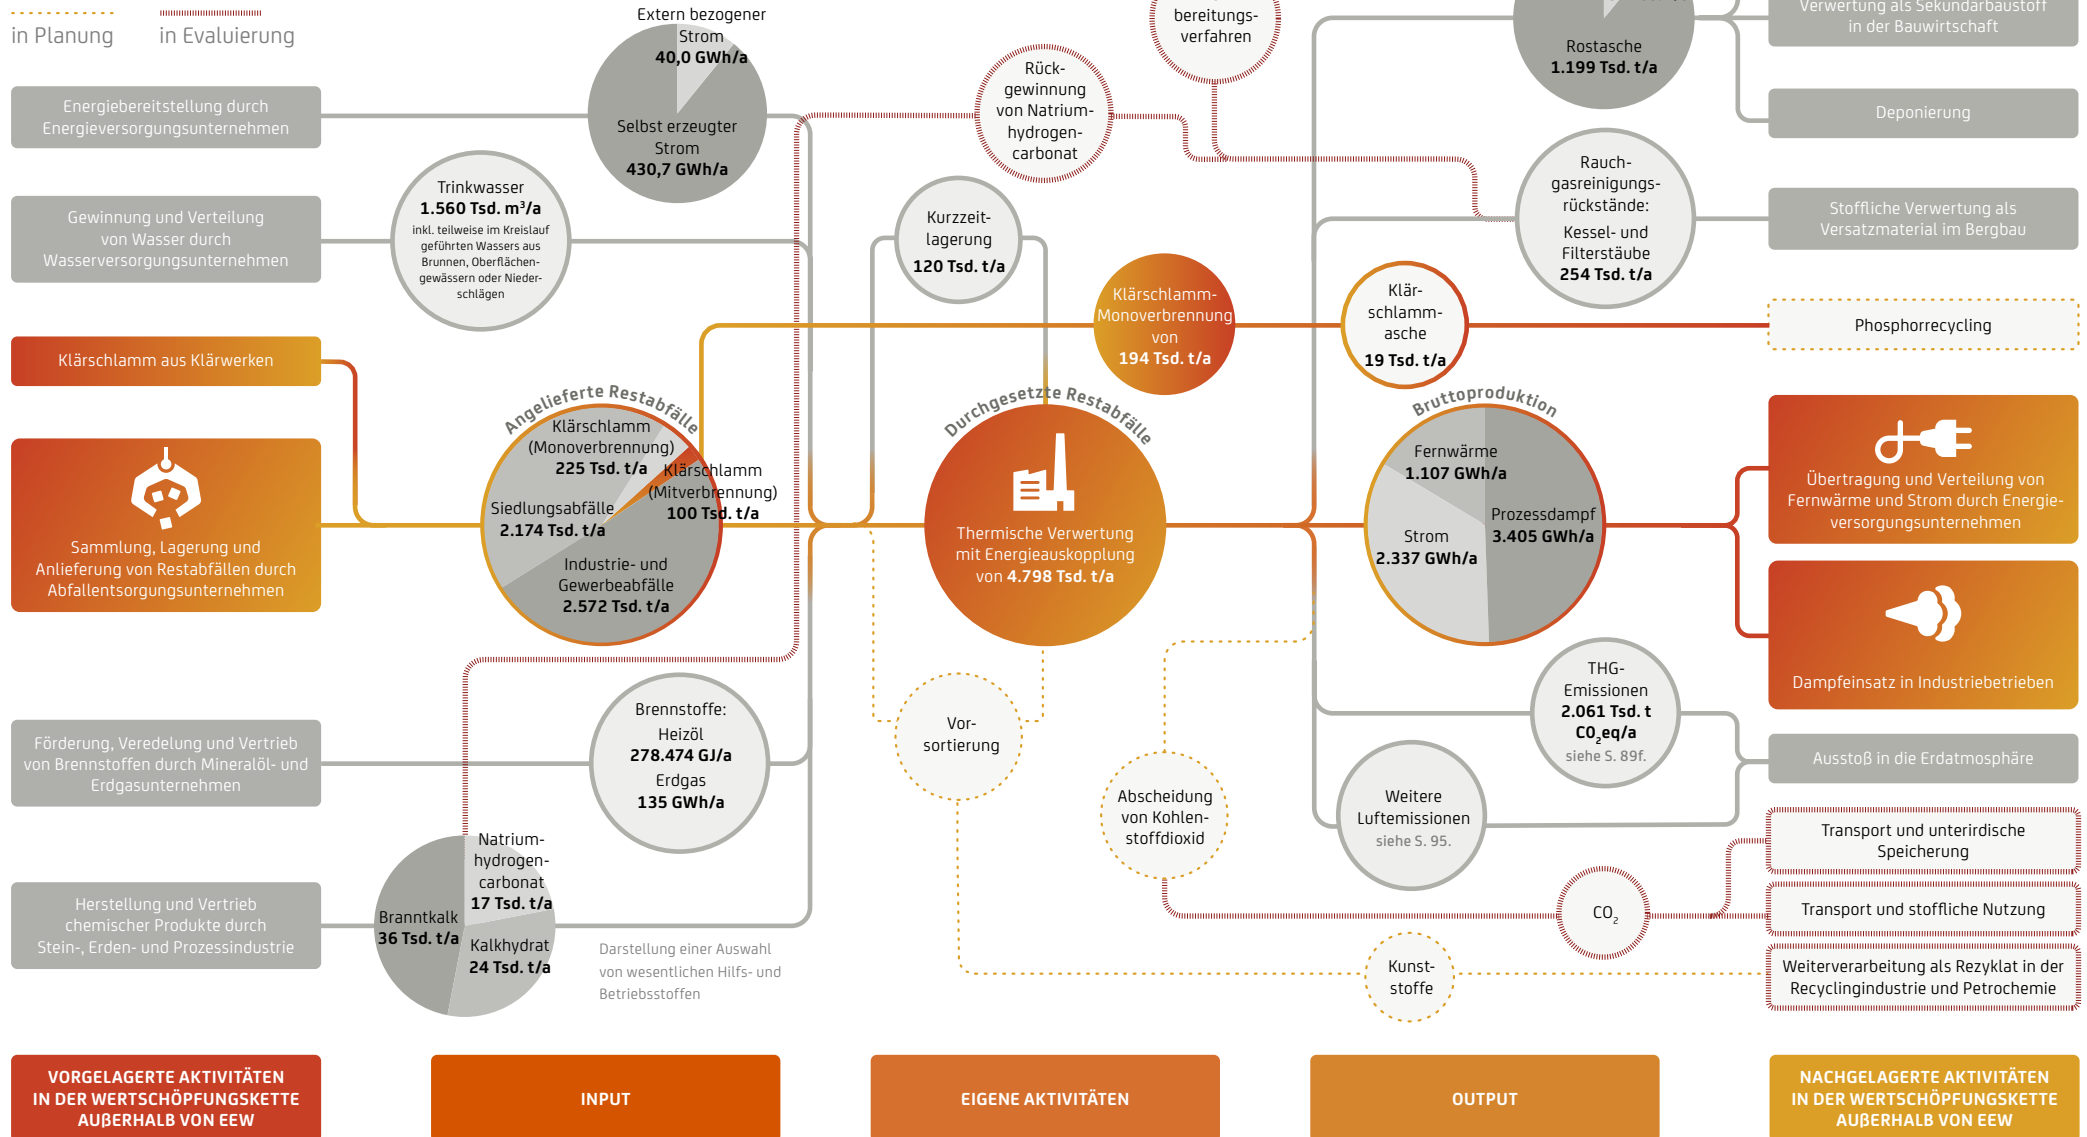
in Planung in Evaluierung

Energiebereitstellung durch Energieversorgungsunternehmen

Extern bezogener Strom
40,0 GWh/a

Selbst erzeugter Strom
430,7 GWh/a

Rück-gewinnung von Natrium-hydrogen-carbonat

bereitungs-verfahren

Rostasche
1.199 Tsd. t/a

Verwertung als Sekundarbaustoff in der Bauwirtschaft

Deponierung

Gewinnung und Verteilung von Wasser durch Wasserversorgungsunternehmen

Trinkwasser
1.560 Tsd. m³/a
inkl. teilweise im Kreislauf geführten Wassers aus Brunnen, Oberflächen-gewässern oder Nieder-schlägen

Kurzzeit-lagerung
120 Tsd. t/a

Rauch-gasreinigungs-rückstände:
Kessel- und Filterstäube
254 Tsd. t/a

Stoffliche Verwertung als Versatzmaterial im Bergbau

Klärschlamm aus Klärwerken

Klärschlamm-Monoverbrennung von
194 Tsd. t/a

Klär-schlamm-asche
19 Tsd. t/a

Phosphorrecycling

Angelieferte Restabfälle

Klärschlamm (Monoverbrennung)
225 Tsd. t/a

Klärschlamm (Mitverbrennung)
100 Tsd. t/a

Siedlungsabfälle
2.174 Tsd. t/a

Industrie- und Gewerbeabfälle
2.572 Tsd. t/a

Sammlung, Lagerung und Anlieferung von Restabfällen durch Abfallentsorgungsunternehmen

Durchgesetzte Restabfälle

Thermische Verwertung mit Energieauskopplung von 4.798 Tsd. t/a

Bruttoproduktion

Fernwärme
1.107 GWh/a

Prozessdampf
3.405 GWh/a

Strom
2.337 GWh/a

Übertragung und Verteilung von Fernwärme und Strom durch Energie-versorgungsunternehmen

Dampfeinsatz in Industriebetrieben

Förderung, Veredelung und Vertrieb von Brennstoffen durch Mineralöl- und Erdgasunternehmen

Brennstoffe:
Heizöl
278.474 GJ/a
Erdgas
135 GWh/a

Vor-sortierung

Abscheidung von Kohlen-stoffdioxid

THG-Emissionen
2.061 Tsd. t
$CO_2$eq/a
siehe S. 89f.

Ausstoß in die Erdatmosphäre

Weitere Luftemissionen
siehe S. 95.

Transport und unterirdische Speicherung

Herstellung und Vertrieb chemischer Produkte durch Stein-, Erden- und Prozessindustrie

Natrium-hydrogen-carbonat
17 Tsd. t/a

Branntkalk
36 Tsd. t/a

Kalkhydrat
24 Tsd. t/a

Darstellung einer Auswahl von wesentlichen Hilfs- und Betriebsstoffen

$CO_2$

Transport und stoffliche Nutzung

Kunst-stoffe

Weiterverarbeitung als Rezyklat in der Recyclingindustrie und Petrochemie

VORGELAGERTE AKTIVITÄTEN IN DER WERTSCHÖPFUNGSKETTE AUẞERHALB VON EEW

INPUT

EIGENE AKTIVITÄTEN

OUTPUT

NACHGELAGERTE AKTIVITÄTEN IN DER WERTSCHÖPFUNGSKETTE AUẞERHALB VON EEW